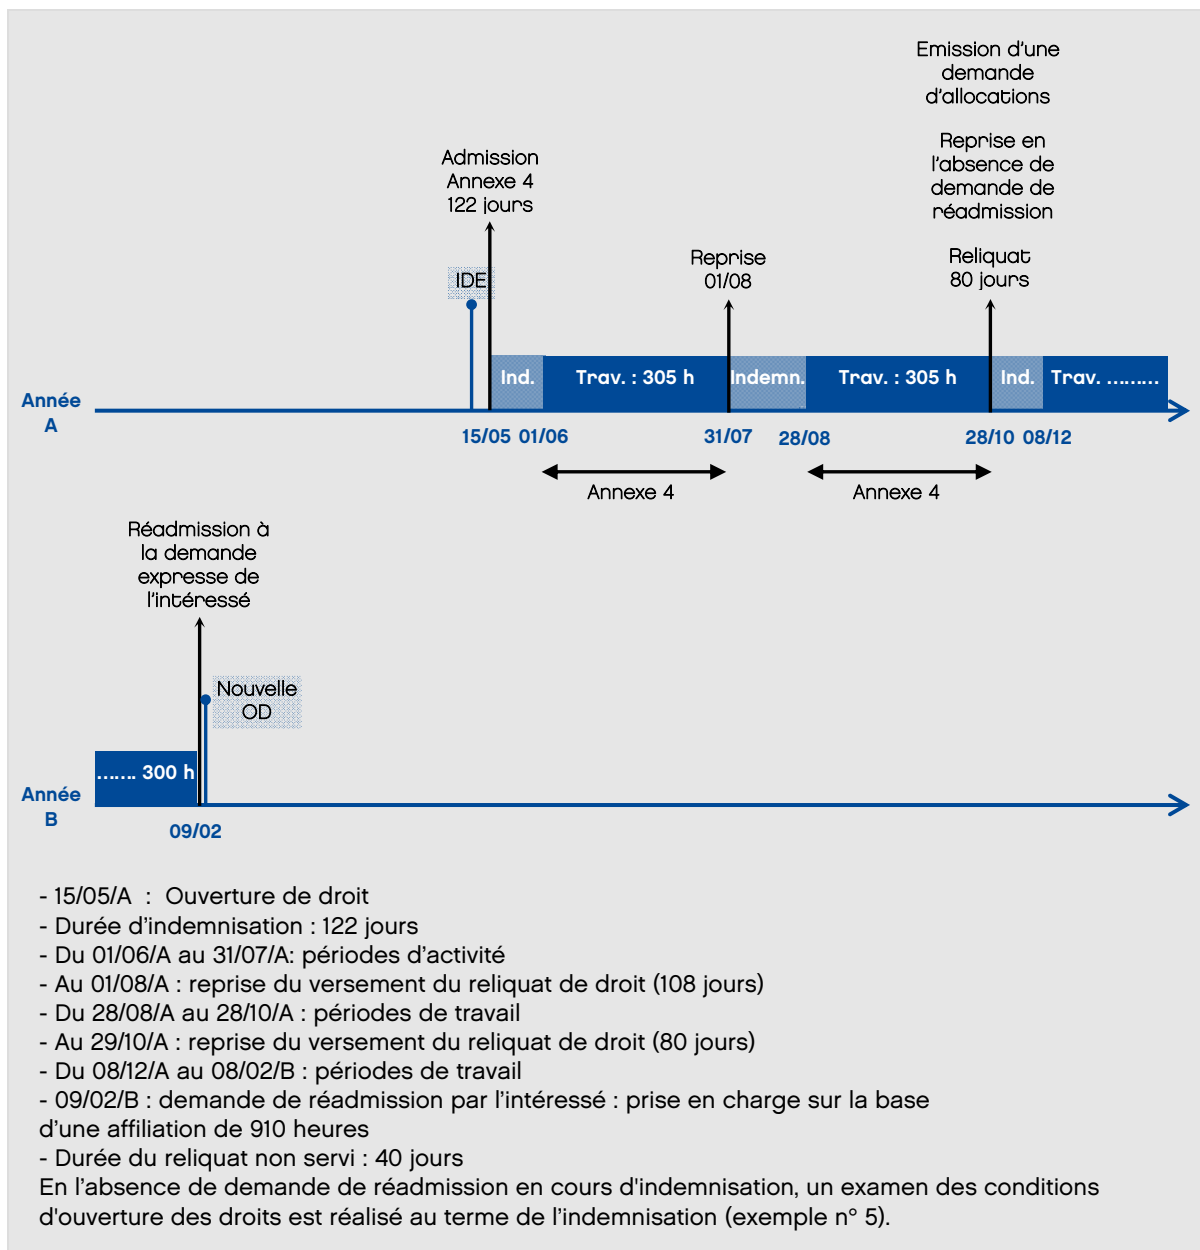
Emission d'une demande d'allocations

Reprise en l'absence de demande de réadmission

Reliquat 80 jours

Admission Annexe 4 122 jours

IDE

Reprise 01/08

Année A

Ind.

Trav. : 305 h

Indemn.

Trav. : 305 h

Ind.

Trav. ………

15/05 01/06

31/07

28/08

28/10 08/12

Annexe 4

Annexe 4

Réadmission à la demande expresse de l'intéressé

Nouvelle OD

……. 300 h

Année B

09/02

- 15/05/A : Ouverture de droit
- Durée d'indemnisation : 122 jours
- Du 01/06/A au 31/07/A: périodes d'activité
- Au 01/08/A : reprise du versement du reliquat de droit (108 jours)
- Du 28/08/A au 28/10/A : périodes de travail
- Au 29/10/A : reprise du versement du reliquat de droit (80 jours)
- Du 08/12/A au 08/02/B : périodes de travail
- 09/02/B : demande de réadmission par l'intéressé : prise en charge sur la base d'une affiliation de 910 heures
- Durée du reliquat non servi : 40 jours
En l'absence de demande de réadmission en cours d'indemnisation, un examen des conditions d'ouverture des droits est réalisé au terme de l'indemnisation (exemple n° 5).